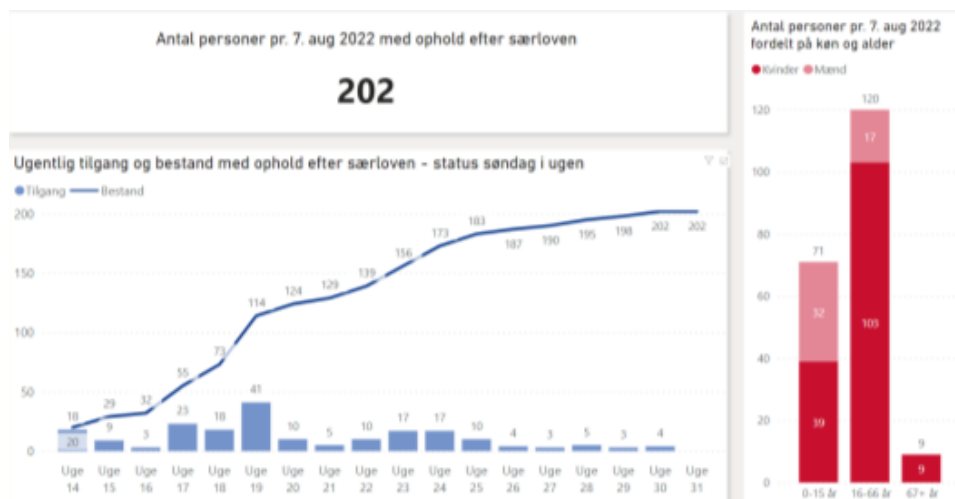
Antal personer pr. 7. aug 2022 med ophold efter særloven

202

Ugentlig tilgang og bestand med ophold efter særloven - status søndag i ugen

Tilgang Bestand

200
150
100
50
0

18, 29, 32, 55, 73, 114, 124, 129, 139, 156, 173, 183, 187, 190, 195, 198, 202, 202

20, 9, 3, 23, 18, 41, 10, 5, 10, 17, 17, 10, 4, 3, 5, 3, 4

Uge 14, Uge 15, Uge 16, Uge 17, Uge 18, Uge 19, Uge 20, Uge 21, Uge 22, Uge 23, Uge 24, Uge 25, Uge 26, Uge 27, Uge 28, Uge 29, Uge 30, Uge 31

Antal personer pr. 7. aug 2022 fordelt på køn og alder

Kvinder Mænd

120
100
80
60
40
20
0

71, 32, 39
120, 17, 103
9, 9

0-15 år, 16-66 år, 67+ år